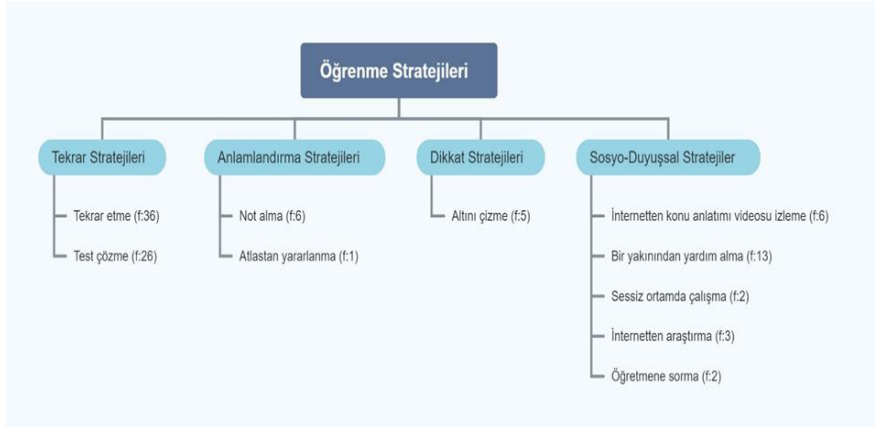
Öğrenme Stratejileri

Tekrar Stratejileri
Tekrar etme (f:36)
Test çözme (f:26)

Anlamlandırma Stratejileri
Not alma (f:6)
Atlastan yararlanma (f:1)

Dikkat Stratejileri
Altını çizme (f:5)

Sosyo-Duyuşsal Stratejiler
İnternetten konu anlatımı videosu izleme (f:6)
Bir yakınından yardım alma (f:13)
Sessiz ortamda çalışma (f:2)
İnternetten araştırma (f:3)
Öğretmene sorma (f:2)